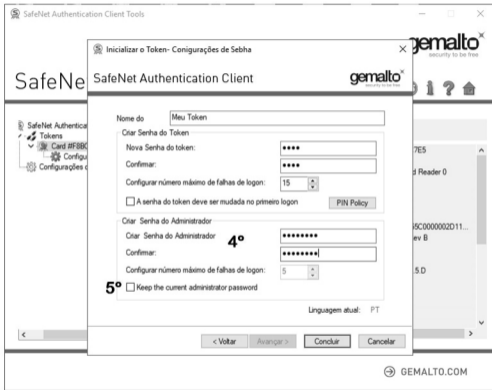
SafeNet Authentication Client Tools

SafeNe

gemalto
security to be free

SafeNet Authentica
Tokens
Card #F8BC
Configu
Configurações

7E5

d Reader 0

5C0000002D11...
ev B

5.D

Inicializar o Token- Configurações de Sebha

SafeNet Authentication Client

gemalto
security to be free

Nome do Meu Token

Criar Senha do Token

Nova Senha do token: ••••

Confirmar: ••••

Configurar número máximo de falhas de logon: 15

A senha do token deve ser mudada no primeiro logon

PIN Policy

Criar Senha do Administrador

Criar Senha do Administrador 4º ••••••••

Confirmar: ••••••••

Configurar número máximo de falhas de logon: 5

5º Keep the current administrator password

Linguagem atual: PT

< Voltar Avançar > Concluir Cancelar

GEMALTO.COM